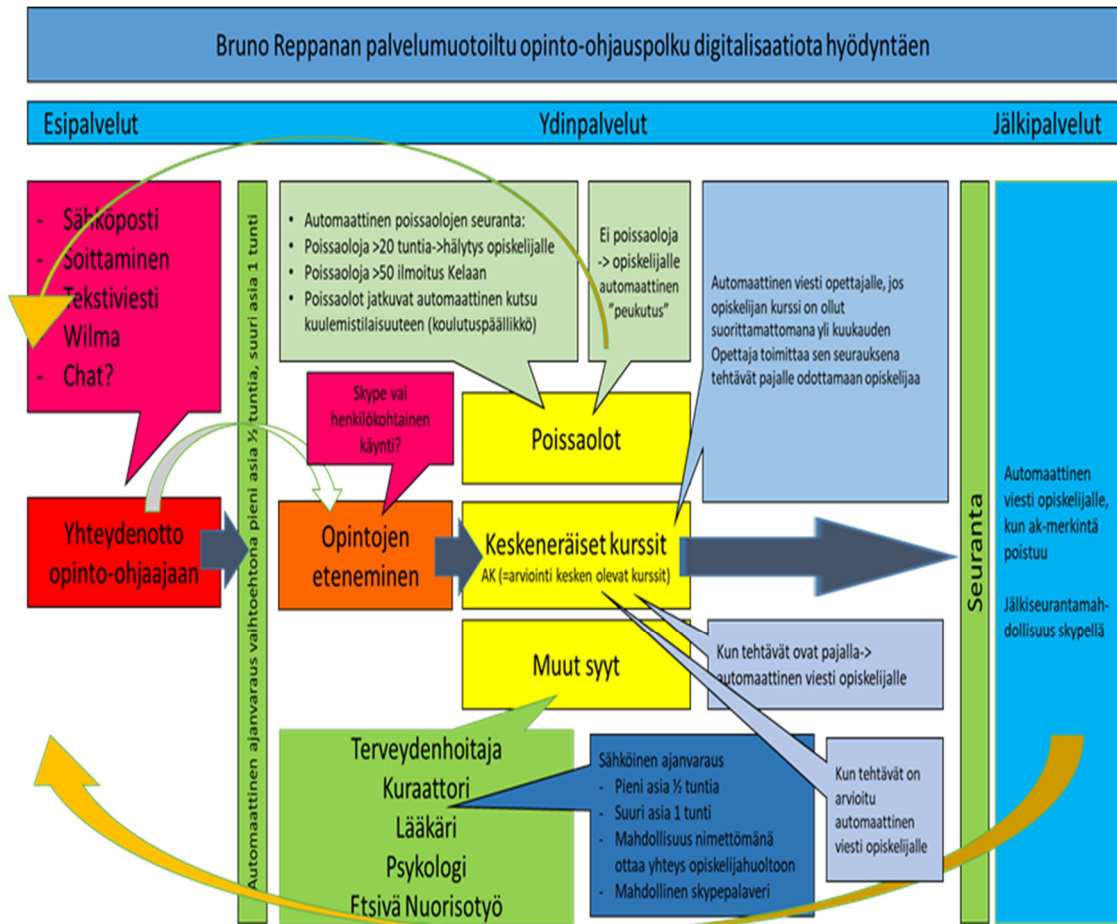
Bruno Reppanan palvelumuotoiltu opinto-ohjauspolku digitalisaatiota hyödyntäen

Esipalvelut

Ydinpalvelut

Jälkipalvelut

- Sähköposti
- Soittaminen
- Tekstiviesti
- Wilma
- Chat?

Automaattinen ajanvaraus vaihtoehtona pieni asia ½ tuntia, suuri asia 1 tunti

- Automaattinen poissaolojen seuranta:
- Poissaoloja >20 tuntia->hälytys opiskelijalle
- Poissaoloja >50 ilmoitus Kelaan
- Poissaolot jatkuvat automaattinen kutsu kuulemistilaisuuteen (koulutuspäällikkö)

Ei poissaoloja -> opiskelijalle automaattinen "peukutus"

Automaattinen viesti opettajalle, jos opiskelijan kurssi on ollut suorittamattomana yli kuukauden Opettaja toimittaa sen seurauksena tehtävät pajalle odottamaan opiskelijaa

Skype vai henkilökohtainen käynti?

Poissaolot

Yhteydenotto opinto-ohjaajaan

Opintojen eteneminen

Keskeneräiset kurssit
AK (=arviointi kesken olevat kurssit)

Seuranta

Automaattinen viesti opiskelijalle, kun ak-merkintä poistuu

Jälkiseurantamahdollisuus skypellä

Muut syyt

Kun tehtävät ovat pajalla-> automaattinen viesti opiskelijalle

Terveydenhoitaja
Kuraattori
Lääkäri
Psykologi
Etsivä Nuorisotyö

Sähköinen ajanvaraus
- Pieni asia ½ tuntia
- Suuri asia 1 tunti
- Mahdollisuus nimettömänä ottaa yhteys opiskelijahuoltoon
- Mahdollinen skypepalaveri

Kun tehtävät on arvioitu automaattinen viesti opiskelijalle